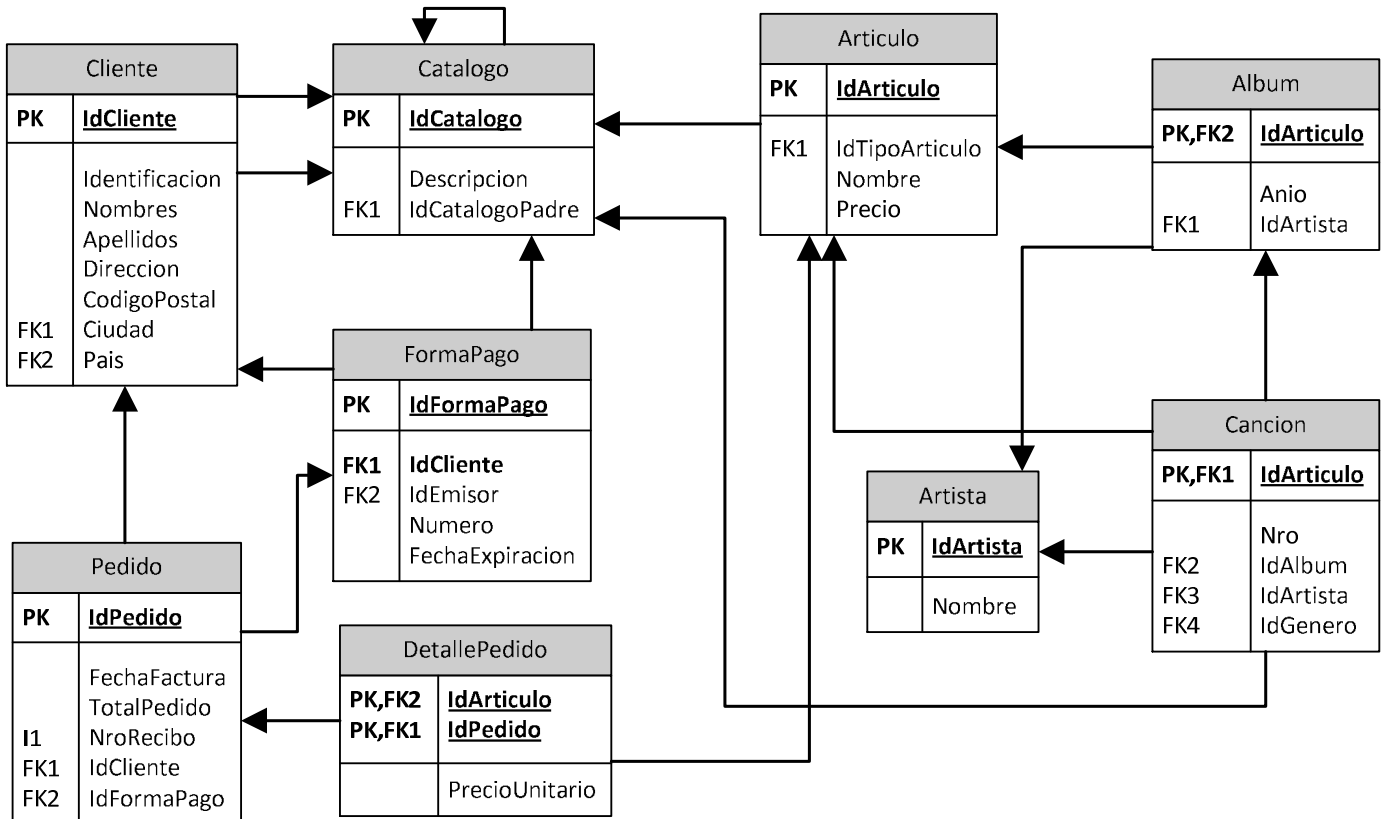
Cliente

| PK | IdCliente |
|---|---|
| FK1 FK2 | Identificacion Nombres Apellidos Direccion CodigoPostal Ciudad Pais |

Catalogo

| PK | IdCatalogo |
|---|---|
| FK1 | Descripcion IdCatalogoPadre |

Articulo

| PK | IdArticulo |
|---|---|
| FK1 | IdTipoArticulo Nombre Precio |

Album

| PK,FK2 | IdArticulo |
|---|---|
| FK1 | Anio IdArtista |

FormaPago

| PK | IdFormaPago |
|---|---|
| FK1 FK2 | IdCliente IdEmisor Numero FechaExpiracion |

Cancion

| PK,FK1 | IdArticulo |
|---|---|
| FK2 FK3 FK4 | Nro IdAlbum IdArtista IdGenero |

Artista

| PK | IdArtista |
|---|---|
| | Nombre |

Pedido

| PK | IdPedido |
|---|---|
| I1 FK1 FK2 | FechaFactura TotalPedido NroRecibo IdCliente IdFormaPago |

DetallePedido

| PK,FK2 PK,FK1 | IdArticulo IdPedido |
|---|---|
| | PrecioUnitario |